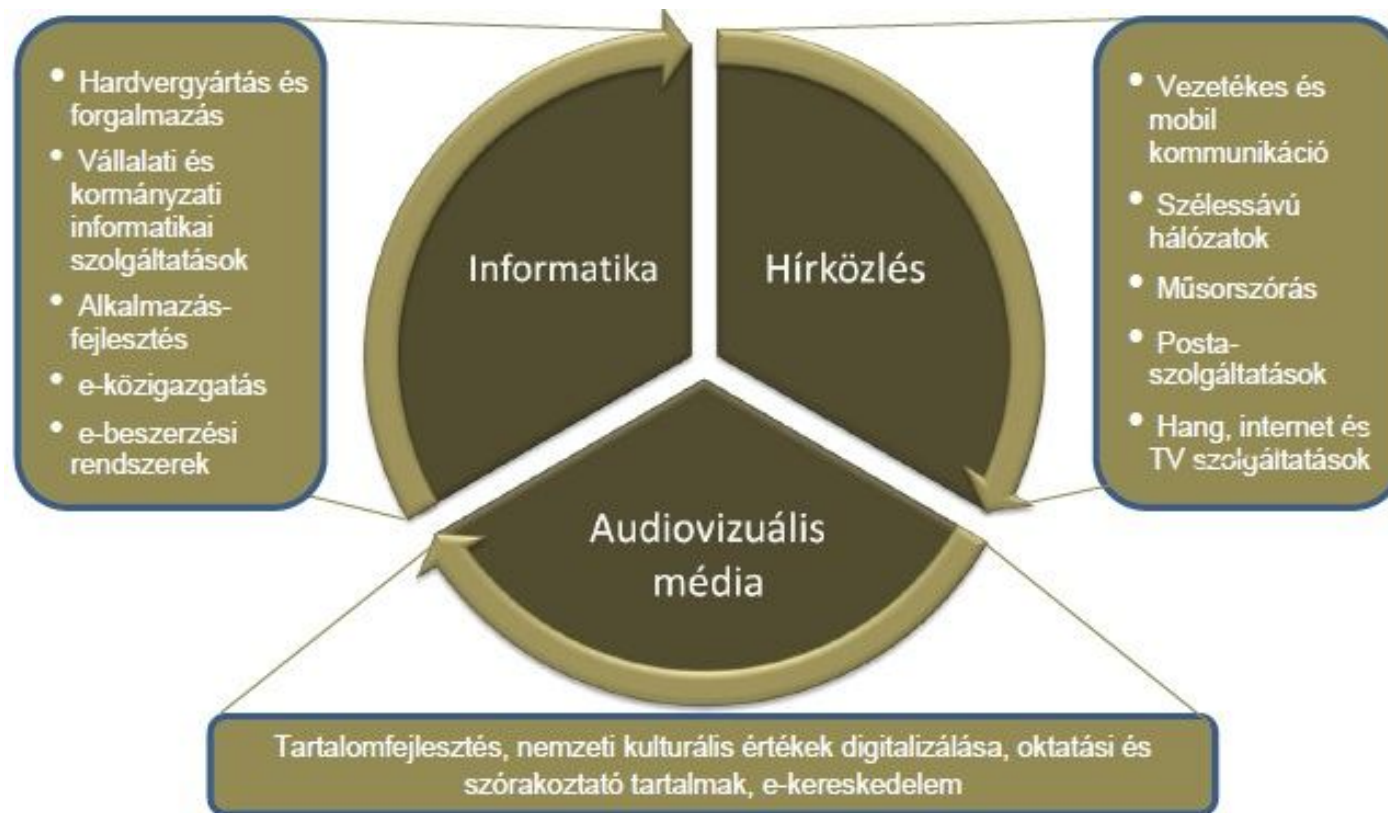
- Hardvergyártás és forgalmazás
- Vállalati és kormányzati informatikai szolgáltatások
- Alkalmazásfejlesztés
- e-közigazgatás
- e-beszerzési rendszerek

Informatika

Hírközlés

- Vezetékes és mobil kommunikáció
- Szélessávú hálózatok
- Műsorszórás
- Postaszolgáltatások
- Hang, internet és TV szolgáltatások

Audiovizuális média

Tartalomfejlesztés, nemzeti kulturális értékek digitalizálása, oktatási és szórakoztató tartalmak, e-kereskedelem